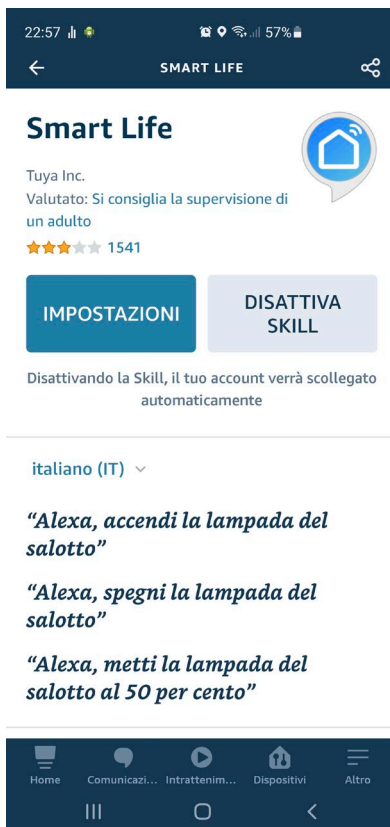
22:57 57%

SMART LIFE

Smart Life

Tuya Inc.

Valutato: Si consiglia la supervisione di un adulto

1541

IMPOSTAZIONI

DISATTIVA SKILL

Disattivando la Skill, il tuo account verrà scollegato automaticamente

italiano (IT)

“Alexa, accendi la lampada del salotto”

“Alexa, spegni la lampada del salotto”

“Alexa, metti la lampada del salotto al 50 per cento”

Home

Comunicazi...

Intrattenim...

Dispositivi

Altro